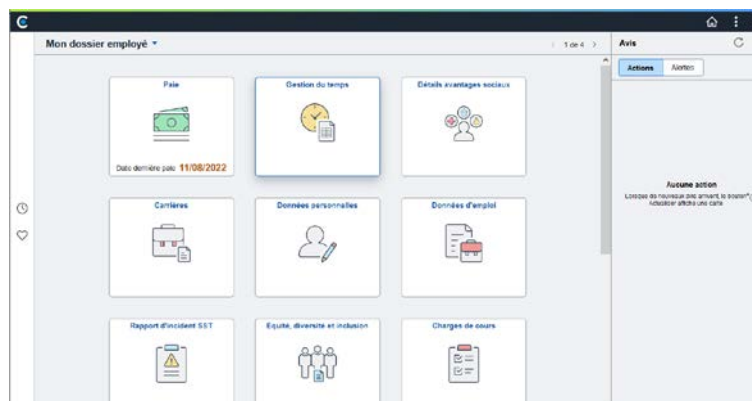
Mon dossier employé
1 de 4
Avis
Actions
Alertes
Paie
Date dernière paie 11/08/2022
Gestion du temps
Détails avantages sociaux
Carrières
Données personnelles
Données d'emploi
Rapport d'incident SST
Equité, diversité et inclusion
Charges de cours
Aucune action
Lorsque de nouveaux avis arrivent, le bouton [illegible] Actualiser affiche une carte